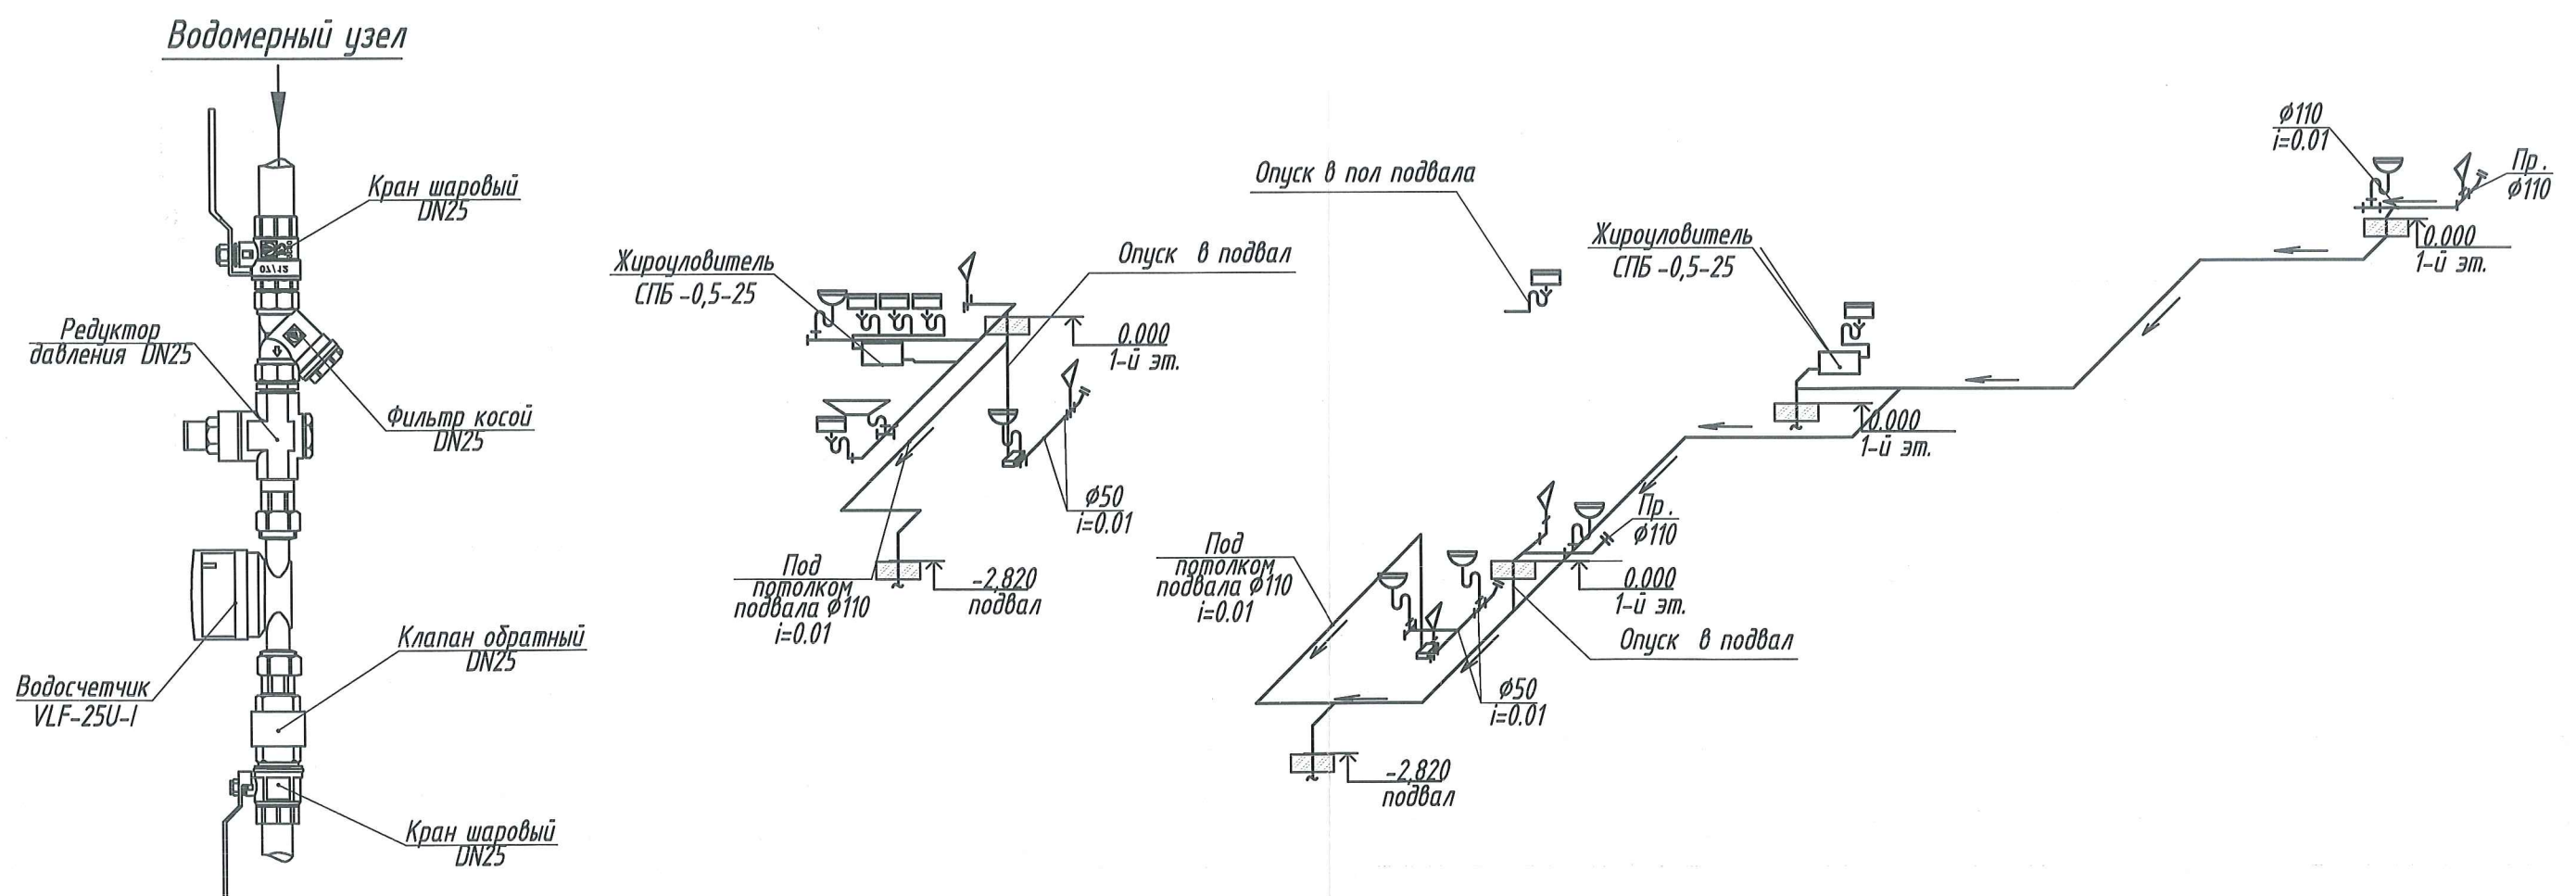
Водомерный узел

Кран шаровый DN25

Редуктор давления DN25

Фильтр косой DN25

Водосчетчик VLF-25U-I

Клапан обратный DN25

Кран шаровый DN25

Жироуловитель СПБ -0,5-25

Опуск в подвал

0.000
1-й эт.

Ø50
i=0.01

Под потолком подвала Ø110
i=0.01

-2,820
подвал

Опуск в пол подвала

Ø110
i=0.01

Пр.
Ø110

Жироуловитель СПБ -0,5-25

0.000
1-й эт.

0.000
1-й эт.

Под потолком подвала Ø110
i=0.01

Пр.
Ø110

0.000
1-й эт.

Опуск в подвал

Ø50
i=0.01

-2,820
подвал